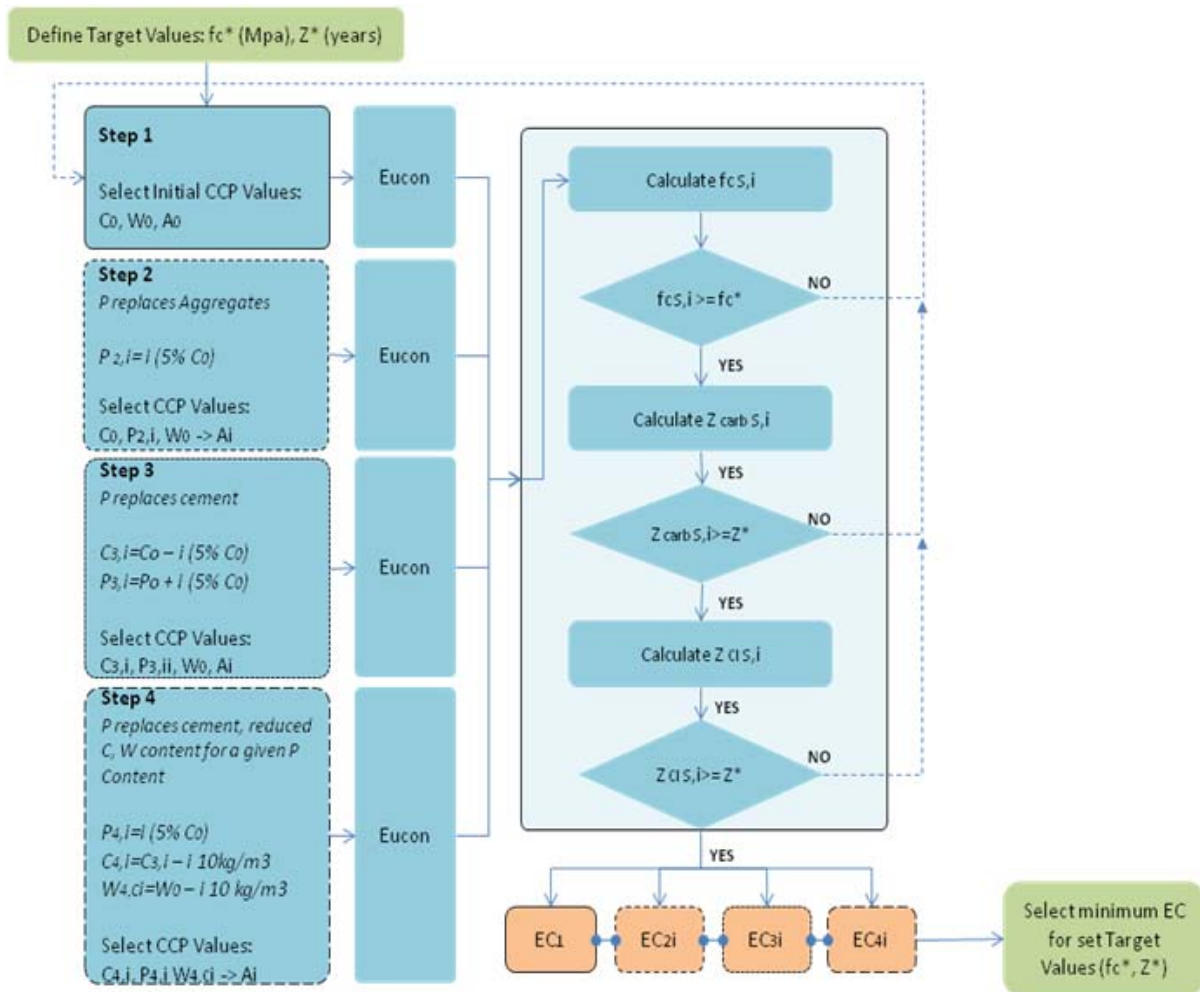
Define Target Values: fc* (Mpa), Z* (years)

Step 1

Select Initial CCP Values: C0, W0, A0

Step 2
P replaces Aggregates

P 2,i= i (5% C0)

Select CCP Values: C0, P2,i, W0 -> Ai

Step 3
P replaces cement

C3,i=Co – i (5% C0)
P3,i=Po + i (5% C0)

Select CCP Values: C3,i, P3,ii, W0, Ai

Step 4
P replaces cement, reduced C, W content for a given P Content

P4,i=i (5% C0)
C4,i=C3,i – i 10kg/m3
W4,ci=W0 – i 10 kg/m3

Select CCP Values: C4,i, P4,i W4,ci -> Ai

Eucon

Eucon

Eucon

Eucon

Calculate fc S,i

fcS,i >= fc*

NO

YES

Calculate Z carb S,i

YES

Z carb S,i>= Z*

NO

YES

Calculate Z cl S,i

YES

Z cl S,i>= Z*

NO

YES

EC1

EC2i

EC3i

EC4i

Select minimum EC for set Target Values (fc*, Z*)